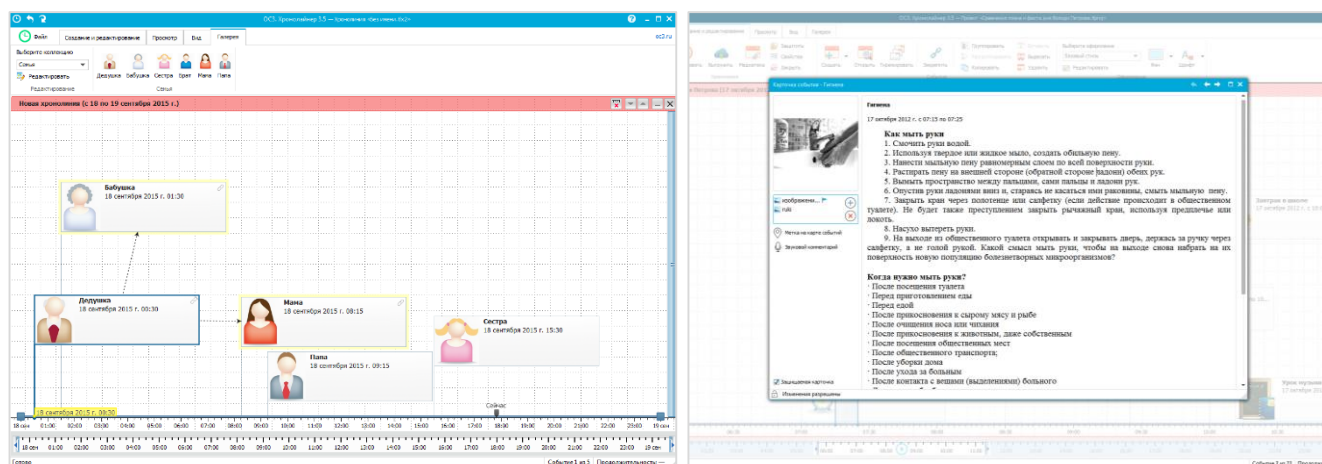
OCS. Хронолайнер 3.5 — Хронология «Без имени.tlx2»

Файл Создание и редактирование Просмотр Вид Галерея

Выберите коллекцию
Семья
Редактировать
Редактирование

Дедушка Бабушка Сестра Брат Мама Папа
Семья

ocs.ru

Новая хронология (с 18 по 19 сентября 2015 г.)

Бабушка
18 сентября 2015 г. 01:30

Дедушка
18 сентября 2015 г. 00:30

Мама
18 сентября 2015 г. 08:15

Сестра
18 сентября 2015 г. 15:30

Папа
18 сентября 2015 г. 09:15

18 сентября 2015 г. 00:30

Сейчас

18 сен 01:00 02:00 03:00 04:00 05:00 06:00 07:00 08:00 09:00 10:00 11:00 12:00 13:00 14:00 15:00 16:00 17:00 18:00 19:00 20:00 21:00 22:00 23:00 19 сен

Готово

Событие 1 из 5 Продолжительность: —

OCS. Хронолайнер 3.5 — Проект «Правильная гигиена в семье»

Карточка события - Гигиена

Гигиена

17 сентября 2012 г. с 07:15 по 07:25

Как мыть руки
1. Смочить руки водой.
2. Используя твердое или жидкое мыло, создать обильную пену.
3. Нанести мыльную пену равномерным слоем по всей поверхности руки.
4. Растирать пену на внешней стороне (обратной стороне ладони) обеих рук.
5. Вымыть пространство между пальцами, сами пальцы и ладони рук.
6. Опустив руки ладонями вниз и, стараясь не касаться ими раковины, смыть мыльную пену.
7. Закрыть кран через полотенце или салфетку (если действие происходит в общественном туалете). Не будет также преступлением закрыть рычажный кран, используя предплечье или локоть.
8. Насухо вытереть руки.
9. На выходе из общественного туалета открывать и закрывать дверь, держась за ручку через салфетку, а не голой рукой. Какой смысл мыть руки, чтобы на выходе снова набрать на их поверхность новую популяцию болезнетворных микроорганизмов?

Когда нужно мыть руки?
· После посещения туалета
· Перед приготовлением еды
· Перед едой
· После прикосновения к сырому мясу и рыбе
· После очищения носа или чихания
· После прикосновения к животным, даже собственным
· После посещения общественных мест
· После общественного транспорта;
· После уборки дома
· После ухода за больным
· После контакта с вещами (выделениями) больного

изображени...
ruki

Метка на карте событий
Звуковой комментарий

Защищенная карточка
Изменения разрешены

Событие 1 из 22